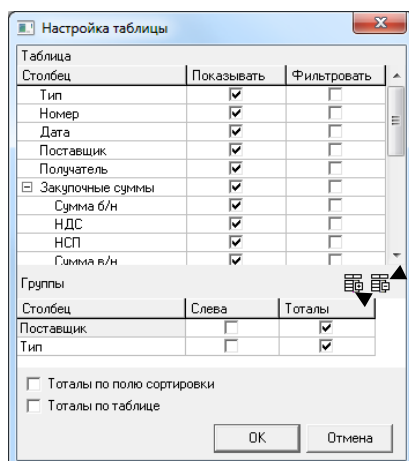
Настройка таблицы

Таблица

| Столбец | Показывать | Фильтровать |
|---|---|---|
| Тип | ☑ | ☐ |
| Номер | ☑ | ☐ |
| Дата | ☑ | ☐ |
| Поставщик | ☑ | ☐ |
| Получатель | ☑ | ☐ |
| ⊟ Закупочные суммы | ☑ | ☐ |
| Сумма б/н | ☑ | ☐ |
| НДС | ☑ | ☐ |
| НСП | ☑ | ☐ |
| Сумма в/н | ☑ | ☐ |

Группы

| Столбец | Слева | Тоталы |
|---|---|---|
| Поставщик | ☐ | ☑ |
| Тип | ☐ | ☑ |

☐ Тоталы по полю сортировки
☐ Тоталы по таблице

OK
Отмена